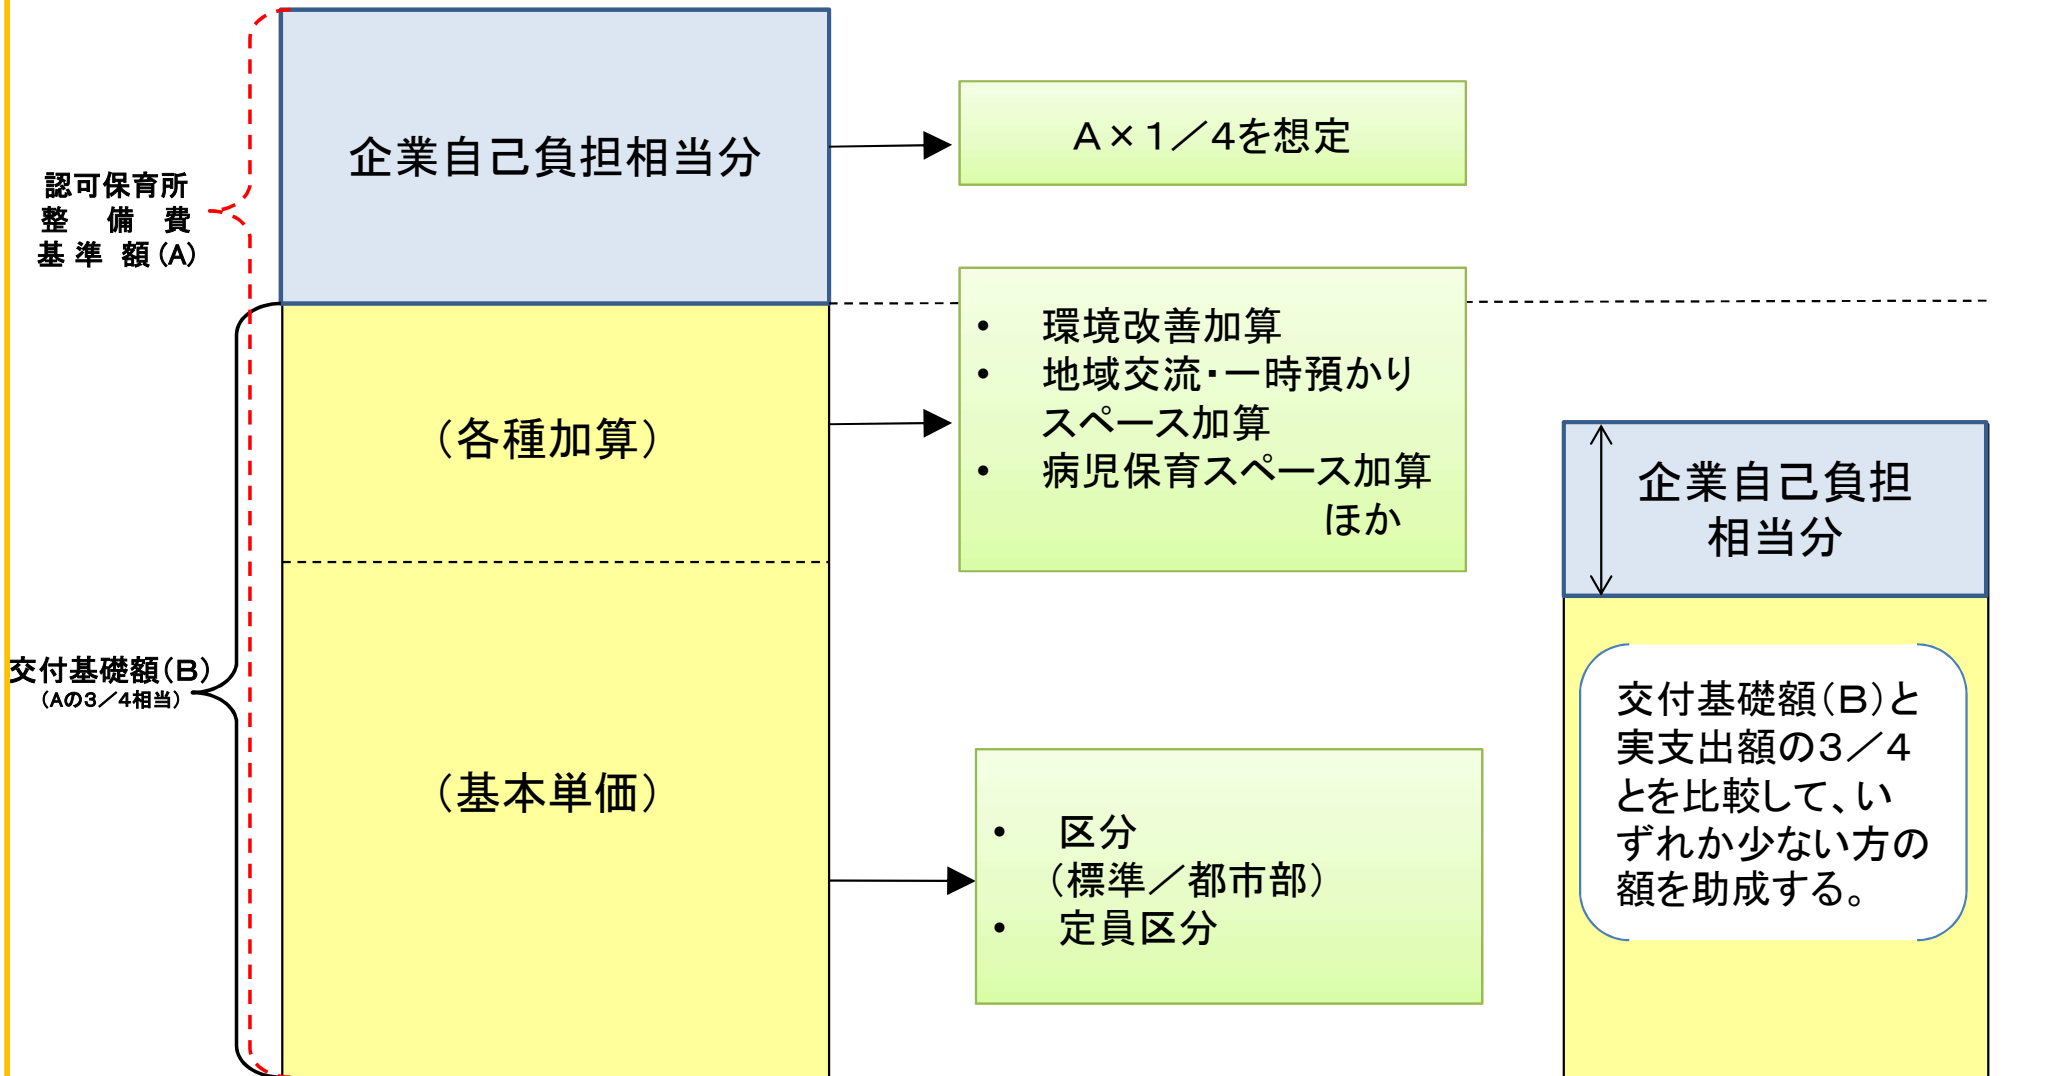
認可保育所
整　備　費
基 準　額（A）

企業自己負担相当分

A×1／4を想定

（各種加算）

• 環境改善加算
• 地域交流・一時預かりスペース加算
• 病児保育スペース加算
ほか

交付基礎額（B）
（Aの3／4相当）

（基本単価）

• 区分
（標準／都市部）
• 定員区分

企業自己負担相当分

交付基礎額（B）と実支出額の3／4とを比較して、いずれか少ない方の額を助成する。